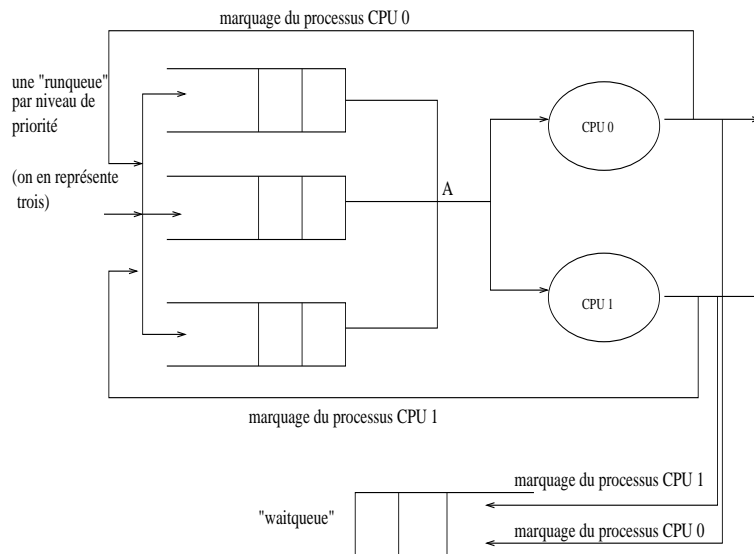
marquage du processus CPU 0

une "runqueue" par niveau de priorité

(on en représente trois)

A

CPU 0

CPU 1

marquage du processus CPU 1

marquage du processus CPU 1

"waitqueue"

marquage du processus CPU 0